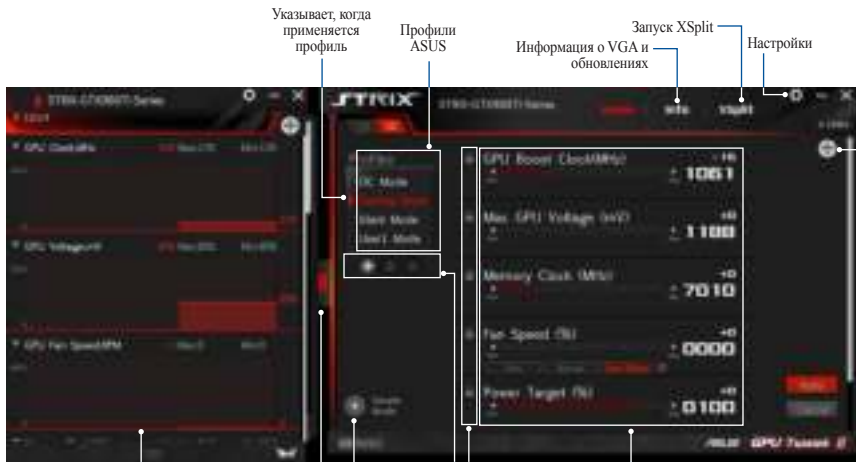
Указывает, когда применяется профиль

Профили ASUS

Запуск XSplit

Информация о VGA и обновлениях

Настройки

STRIX-GTX980TI-Series

STRIX

STRIX-GTX980TI-Series

Info

XSplit

GPU ClockMHz

GPU VoltagemV

GPU Fan SpeedRPM

OC Mode

Gaming Mode

Silent Mode

User1 Mode

GPU Boost Clock(MHz)

+16

1061

Max. GPU Voltage (mV)

+0

1100

Memory Clock (MHz)

+0

7010

Fan Speed (%)

+0

0000

Power Target (%)

+0

0100

Apply

ASUS GPU Tweak II